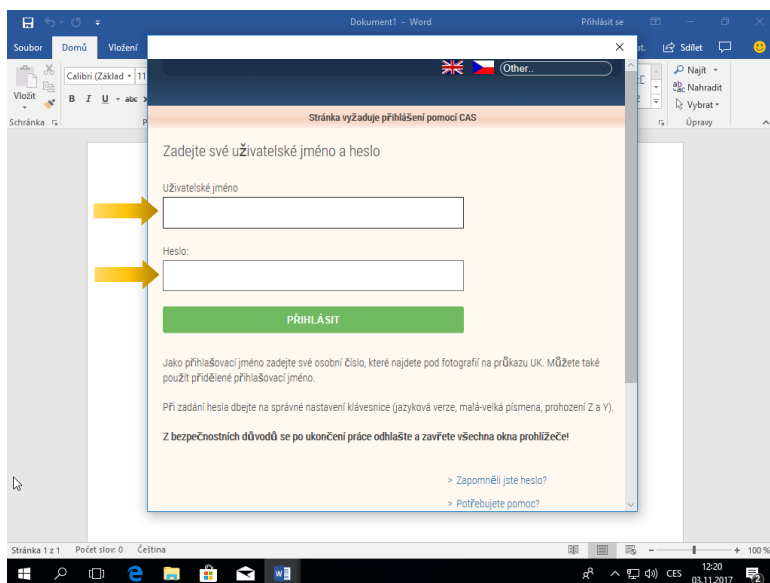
Dokument1 - Word

Přihlásit se

Soubor Domů Vložení

Sdílet

Vložit

Calibri (Základ - 11

B I U - abc

Schránka

Najít

Nahradit

Vybrat

Úpravy

×

(Other..

Stránka vyžaduje přihlášení pomocí CAS

Zadejte své uživatelské jméno a heslo

Uživatelské jméno

Heslo:

PŘIHLÁSIT

Jako přihlašovací jméno zadejte své osobní číslo, které najdete pod fotografií na průkazu UK. Můžete také použít přidělené přihlašovací jméno.

Při zadání hesla dbejte na správné nastavení klávesnice (jazyková verze, malá-velká písmena, prohození Z a Y).

Z bezpečnostních důvodů se po ukončení práce odhlašte a zavřete všechna okna prohlížeče!

> Zapomněli jste heslo?

> Potřebujete pomoc?

Stránka 1 z 1 Počet slov: 0 Čeština

+ 100 %

CES 12:20 03.11.2017